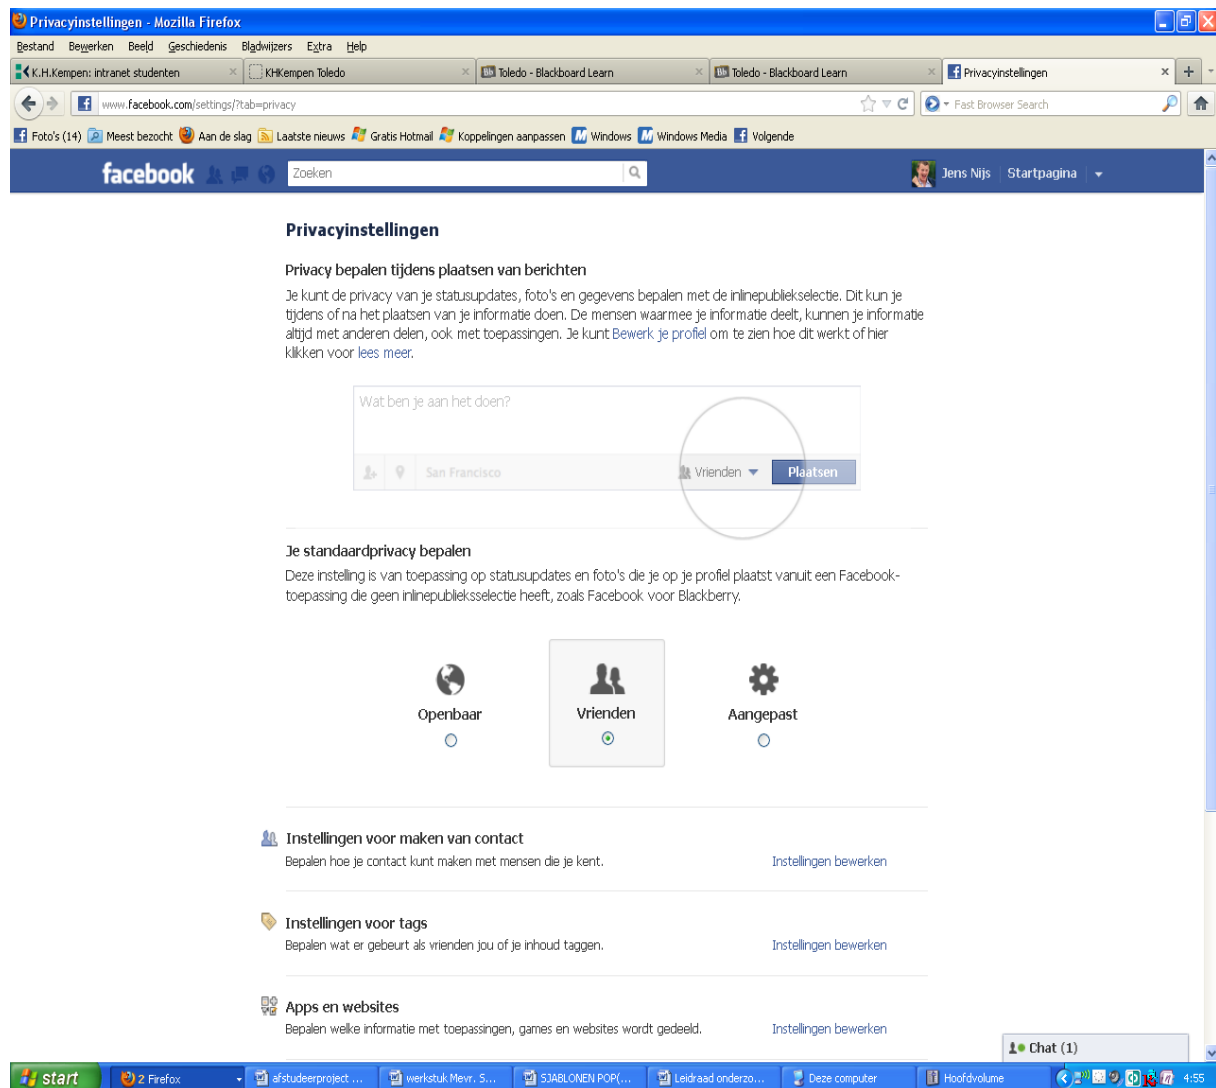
Privacyinstellingen - Mozilla Firefox

Bestand Bewerken Beeld Geschiedenis Bladwijzers Extra Help

K.H.Kempen: intranet studenten
KHKempen Toledo
Toledo - Blackboard Learn
Toledo - Blackboard Learn
Privacyinstellingen

www.facebook.com/settings/?tab=privacy

Fast Browser Search

Foto's (14) Meest bezocht Aan de slag Laatste nieuws Gratis Hotmail Koppelingen aanpassen Windows Windows Media Volgende

facebook Zoeken Jens Nijs Startpagina

Privacyinstellingen

Privacy bepalen tijdens plaatsen van berichten

Je kunt de privacy van je statusupdates, foto's en gegevens bepalen met de inlinepubliekselectie. Dit kun je tijdens of na het plaatsen van je informatie doen. De mensen waarmee je informatie deelt, kunnen je informatie altijd met anderen delen, ook met toepassingen. Je kunt Bewerk je profiel om te zien hoe dit werkt of hier klikken voor lees meer.

Wat ben je aan het doen?

San Francisco Vrienden Plaatsen

Je standaardprivacy bepalen

Deze instelling is van toepassing op statusupdates en foto's die je op je profiel plaatst vanuit een Facebook-toepassing die geen inlinepubliekselectie heeft, zoals Facebook voor Blackberry.

Openbaar Vrienden Aangepast

Instellingen voor maken van contact
Bepalen hoe je contact kunt maken met mensen die je kent.
Instellingen bewerken

Instellingen voor tags
Bepalen wat er gebeurt als vrienden jou of je inhoud taggen.
Instellingen bewerken

Apps en websites
Bepalen welke informatie met toepassingen, games en websites wordt gedeeld.
Instellingen bewerken

Chat (1)

start 2 Firefox afstudeerproject ... werkstuk Mevr. S... SJABLONEN POP(... Leidraad onderzo... Deze computer Hoofdvolume 4:55